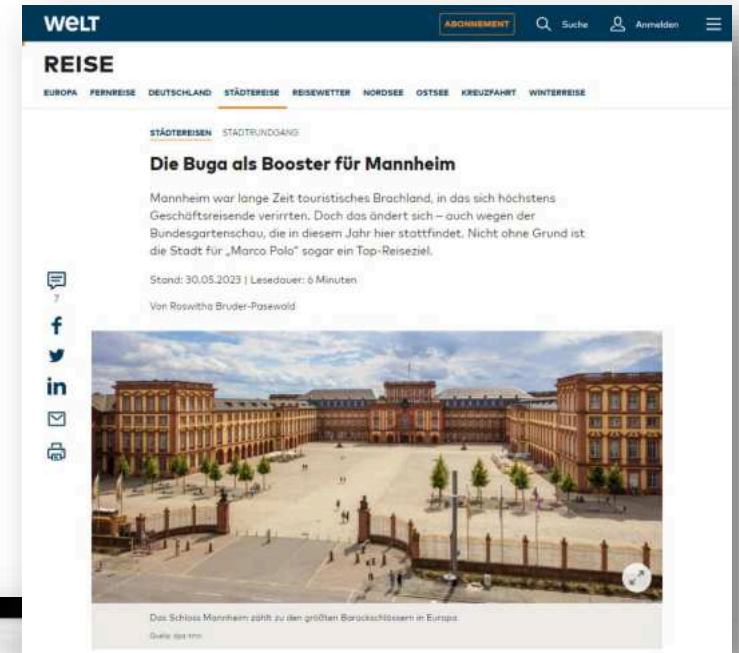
WELT

ABONNEMENT

Suche

Anmelden

REISE

EUROPA FERNREISE DEUTSCHLAND STÄDTEREISE REISEWETTER NORDSEE OSTSEE KREUZFAHRT WINTERREISE

STÄDTEREISEN STADTRUNDGANG

Die Buga als Booster für Mannheim

Mannheim war lange Zeit touristisches Brachland, in das sich höchstens Geschäftsreisende verirrten. Doch das ändert sich – auch wegen der Bundesgartenschau, die in diesem Jahr hier stattfindet. Nicht ohne Grund ist die Stadt für „Marco Polo" sogar ein Top-Reiseziel.

Stand: 30.05.2023 | Lesedauer: 6 Minuten

Von Roswitha Bruder-Pasewald

7

Das Schloss Mannheim zählt zu den größten Barockschlössern in Europa

Quelle: dpa-tmn